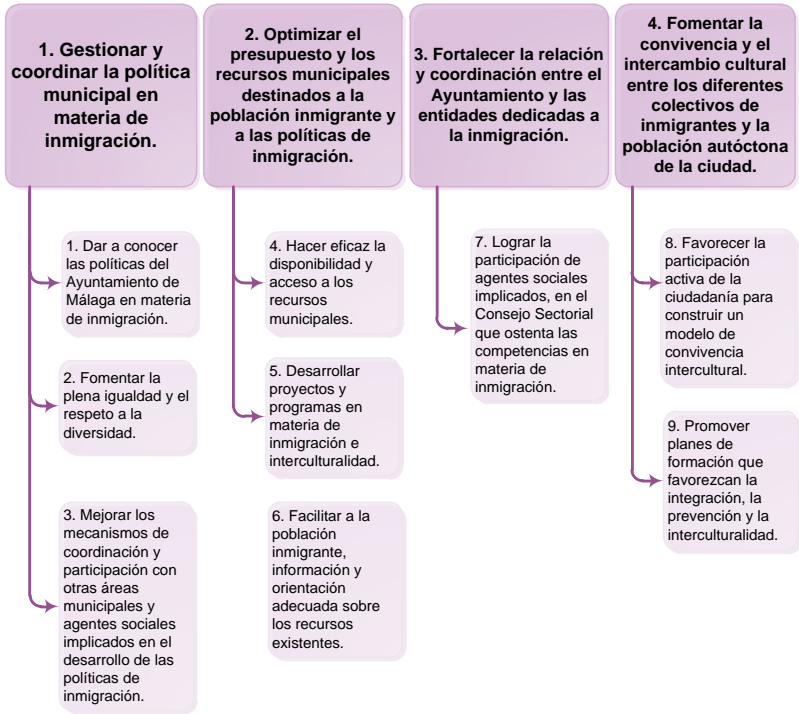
1. Gestionar y coordinar la política municipal en materia de inmigración.

1. Dar a conocer las políticas del Ayuntamiento de Málaga en materia de inmigración.

2. Fomentar la plena igualdad y el respeto a la diversidad.

3. Mejorar los mecanismos de coordinación y participación con otras áreas municipales y agentes sociales implicados en el desarrollo de las políticas de inmigración.

2. Optimizar el presupuesto y los recursos municipales destinados a la población inmigrante y a las políticas de inmigración.

4. Hacer eficaz la disponibilidad y acceso a los recursos municipales.

5. Desarrollar proyectos y programas en materia de inmigración e interculturalidad.

6. Facilitar a la población inmigrante, información y orientación adecuada sobre los recursos existentes.

3. Fortalecer la relación y coordinación entre el Ayuntamiento y las entidades dedicadas a la inmigración.

7. Lograr la participación de agentes sociales implicados, en el Consejo Sectorial que ostenta las competencias en materia de inmigración.

4. Fomentar la convivencia y el intercambio cultural entre los diferentes colectivos de inmigrantes y la población autóctona de la ciudad.

8. Favorecer la participación activa de la ciudadanía para construir un modelo de convivencia intercultural.

9. Promover planes de formación que favorezcan la integración, la prevención y la interculturalidad.